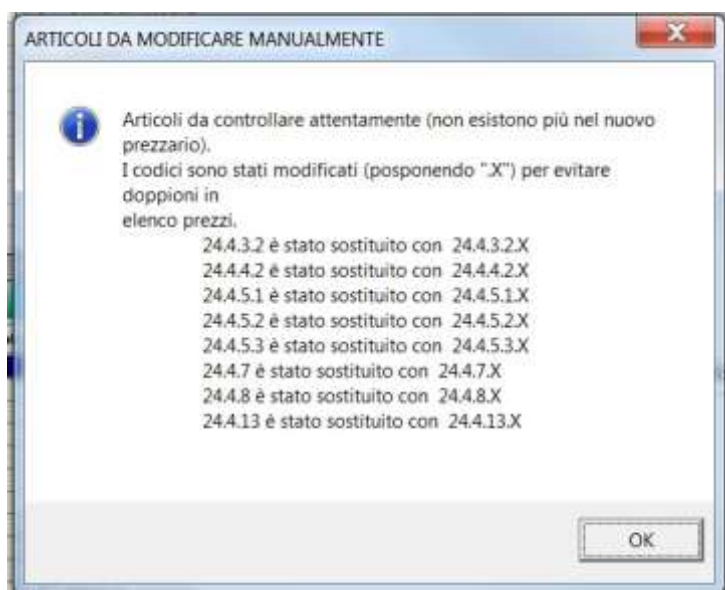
ARTICOLI DA MODIFICARE MANUALMENTE

Articoli da controllare attentamente (non esistono più nel nuovo prezzario).
I codici sono stati modificati (posponendo ".X") per evitare doppioni in
elenco prezzi.
24.4.3.2 è stato sostituito con 24.4.3.2.X
24.4.4.2 è stato sostituito con 24.4.4.2.X
24.4.5.1 è stato sostituito con 24.4.5.1.X
24.4.5.2 è stato sostituito con 24.4.5.2.X
24.4.5.3 è stato sostituito con 24.4.5.3.X
24.4.7 è stato sostituito con 24.4.7.X
24.4.8 è stato sostituito con 24.4.8.X
24.4.13 è stato sostituito con 24.4.13.X

OK